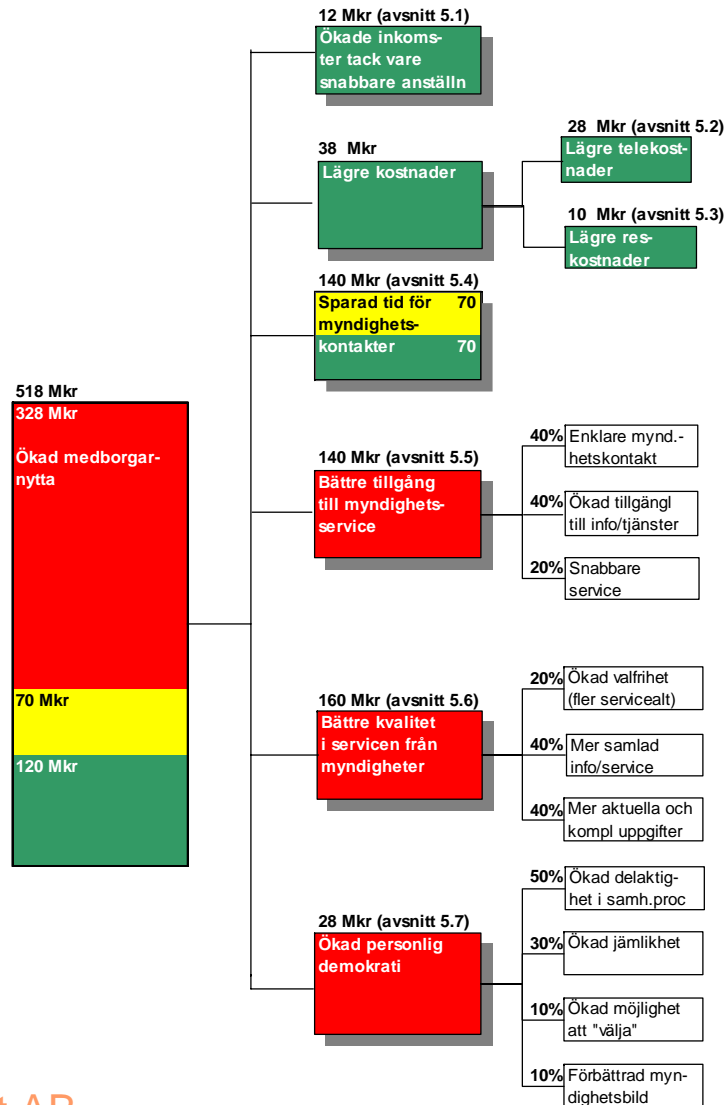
12 Mkr (avsnitt 5.1)
Ökade inkomster tack vare snabbare anställn

38 Mkr
Lägre kostnader

28 Mkr (avsnitt 5.2)
Lägre telekostnader

10 Mkr (avsnitt 5.3)
Lägre reskostnader

140 Mkr (avsnitt 5.4)
Sparad tid för myndighetskontakter 70 70

518 Mkr
328 Mkr

Ökad medborgarnytta

70 Mkr

120 Mkr

140 Mkr (avsnitt 5.5)
Bättre tillgång till myndighetsservice

40% Enklare mynd.-hetskontakt
40% Ökad tillgängl till info/tjänster
20% Snabbare service

160 Mkr (avsnitt 5.6)
Bättre kvalitet i servicen från myndigheter

20% Ökad valfrihet (fler servicealt)
40% Mer samlad info/service
40% Mer aktuella och kompl uppgifter

28 Mkr (avsnitt 5.7)
Ökad personlig demokrati

50% Ökad delaktighet i samh.proc
30% Ökad jämlikhet
10% Ökad möjlighet att "välja"
10% Förbättrad myndighetsbild

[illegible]